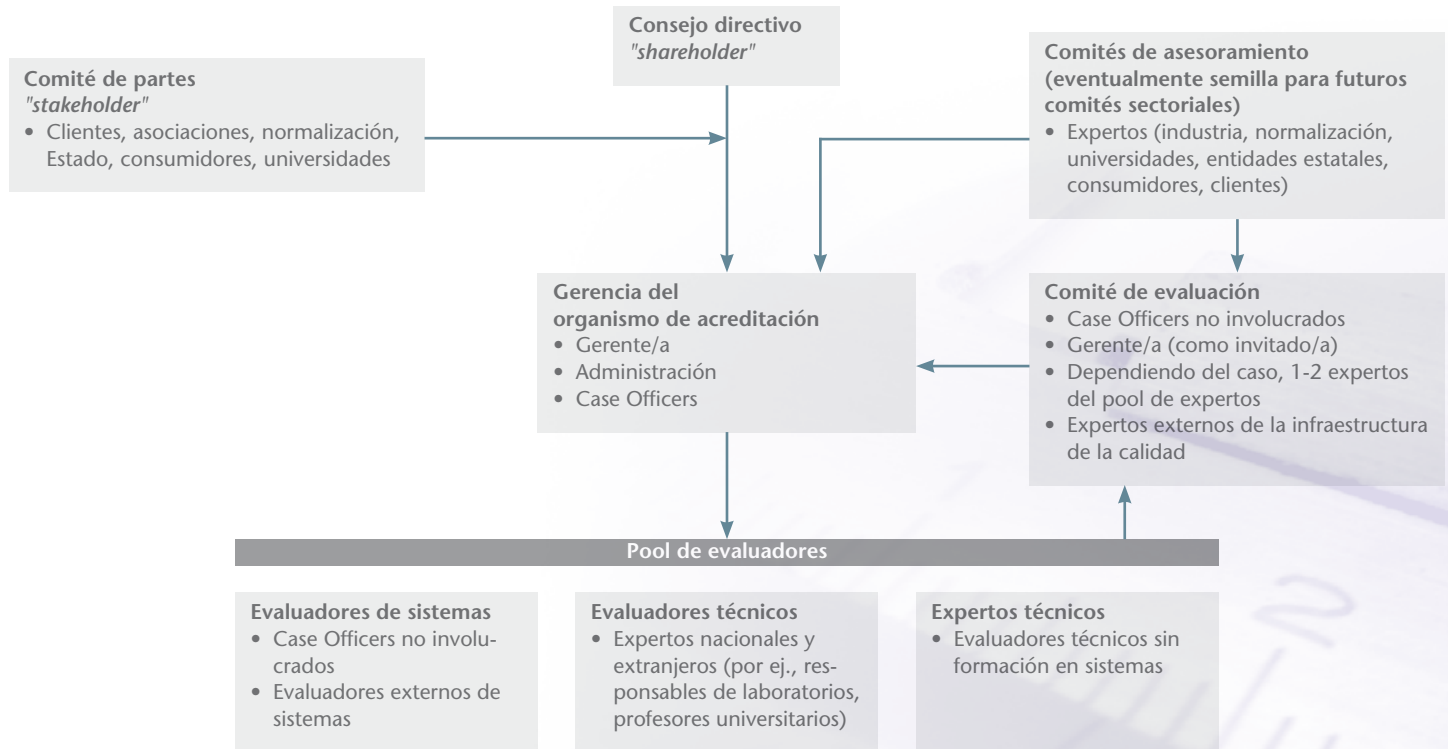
Comité de partes
*"stakeholder"*
• Clientes, asociaciones, normalización, Estado, consumidores, universidades

Consejo directivo
*"shareholder"*

Comités de asesoramiento (eventualmente semilla para futuros comités sectoriales)
• Expertos (industria, normalización, universidades, entidades estatales, consumidores, clientes)

Gerencia del organismo de acreditación
• Gerente/a
• Administración
• Case Officers

Comité de evaluación
• Case Officers no involucrados
• Gerente/a (como invitado/a)
• Dependiendo del caso, 1-2 expertos del pool de expertos
• Expertos externos de la infraestructura de la calidad

Pool de evaluadores

Evaluadores de sistemas
• Case Officers no involucrados
• Evaluadores externos de sistemas

Evaluadores técnicos
• Expertos nacionales y extranjeros (por ej., responsables de laboratorios, profesores universitarios)

Expertos técnicos
• Evaluadores técnicos sin formación en sistemas